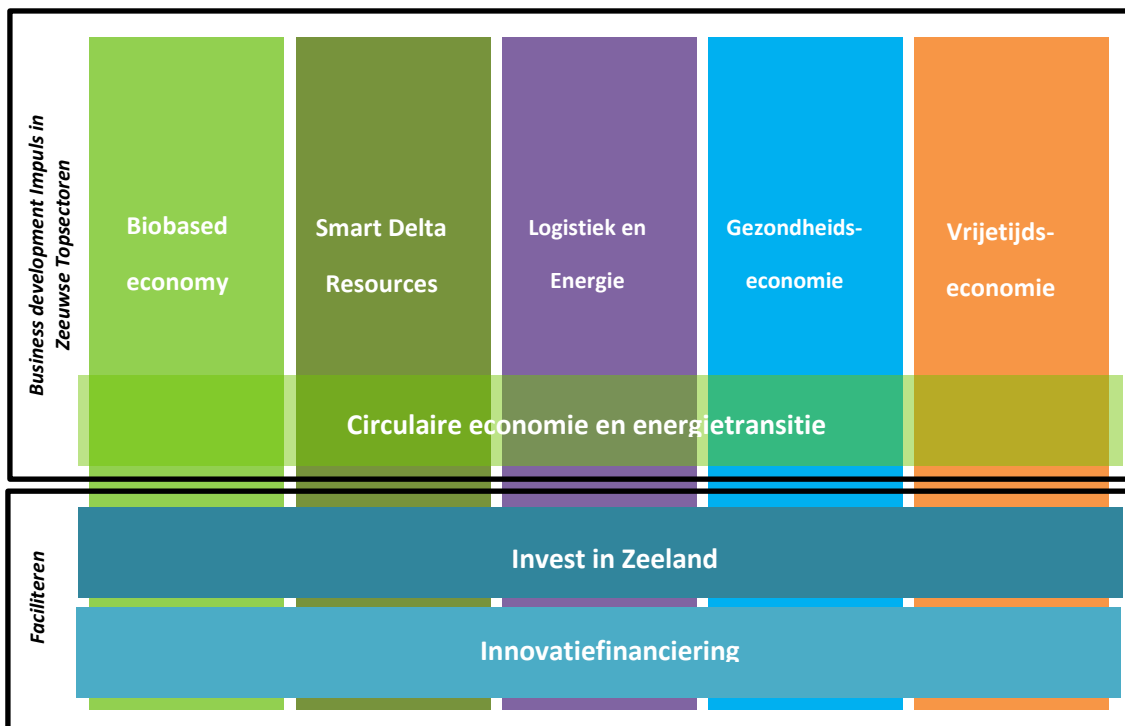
Business development Impuls in Zeeuwse Topsectoren

Biobased economy

Smart Delta Resources

Logistiek en Energie

Gezondheids-economie

Vrijetijds-economie

Circulaire economie en energietransitie

Faciliteren

Invest in Zeeland

Innovatiefinanciering